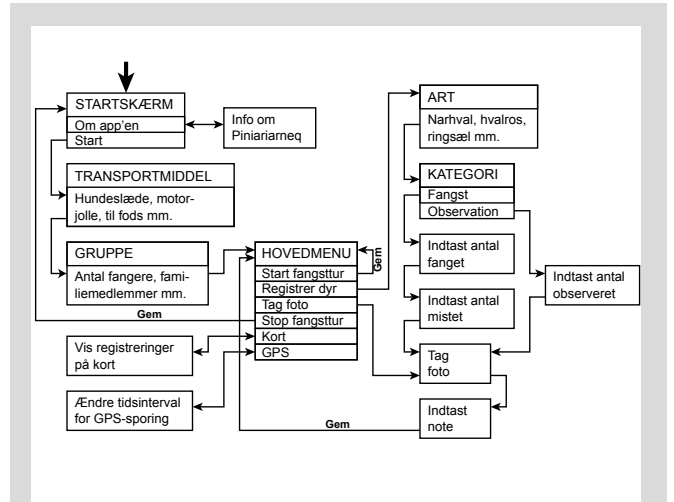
STARTSKÆRM
Om app'en
Start

Info om Piniariarneq

TRANSPORTMIDDEL
Hundeslæde, motorjolle, til fods mm.

GRUPPE
Antal fangere, familiemedlemmer mm.

Gem

HOVEDMENU
Start fangsttur
Registrer dyr
Tag foto
Stop fangsttur
Kort
GPS

Gem

Vis registreringer på kort

Ændre tidsinterval for GPS-sporing

ART
Narhval, hvalros, ringsæl mm.

KATEGORI
Fangst
Observation

Indtast antal fanget

Indtast antal mistet

Indtast antal observeret

Tag foto

Indtast note

Gem